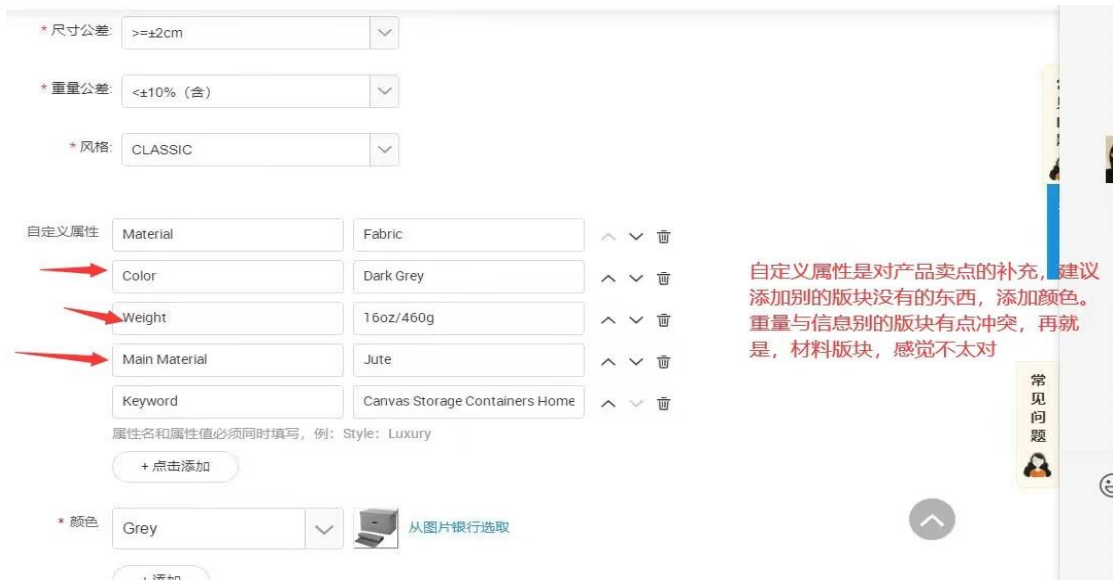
* 尺寸公差: >=±2cm

* 重量公差: <±10%（含）

* 风格: CLASSIC

自定义属性

| | |
|---|---|
| Material | Fabric |
| Color | Dark Grey |
| Weight | 16oz/460g |
| Main Material | Jute |
| Keyword | Canvas Storage Containers Home |

属性名和属性值必须同时填写，例：Style：Luxury

+ 点击添加

自定义属性是对产品卖点的补充，建议添加别的版块没有的东西，添加颜色。重量与信息别的版块有点冲突，再就是，材料版块，感觉不太对

常见问题

* 颜色 Grey 从图片银行选取

+ 添加